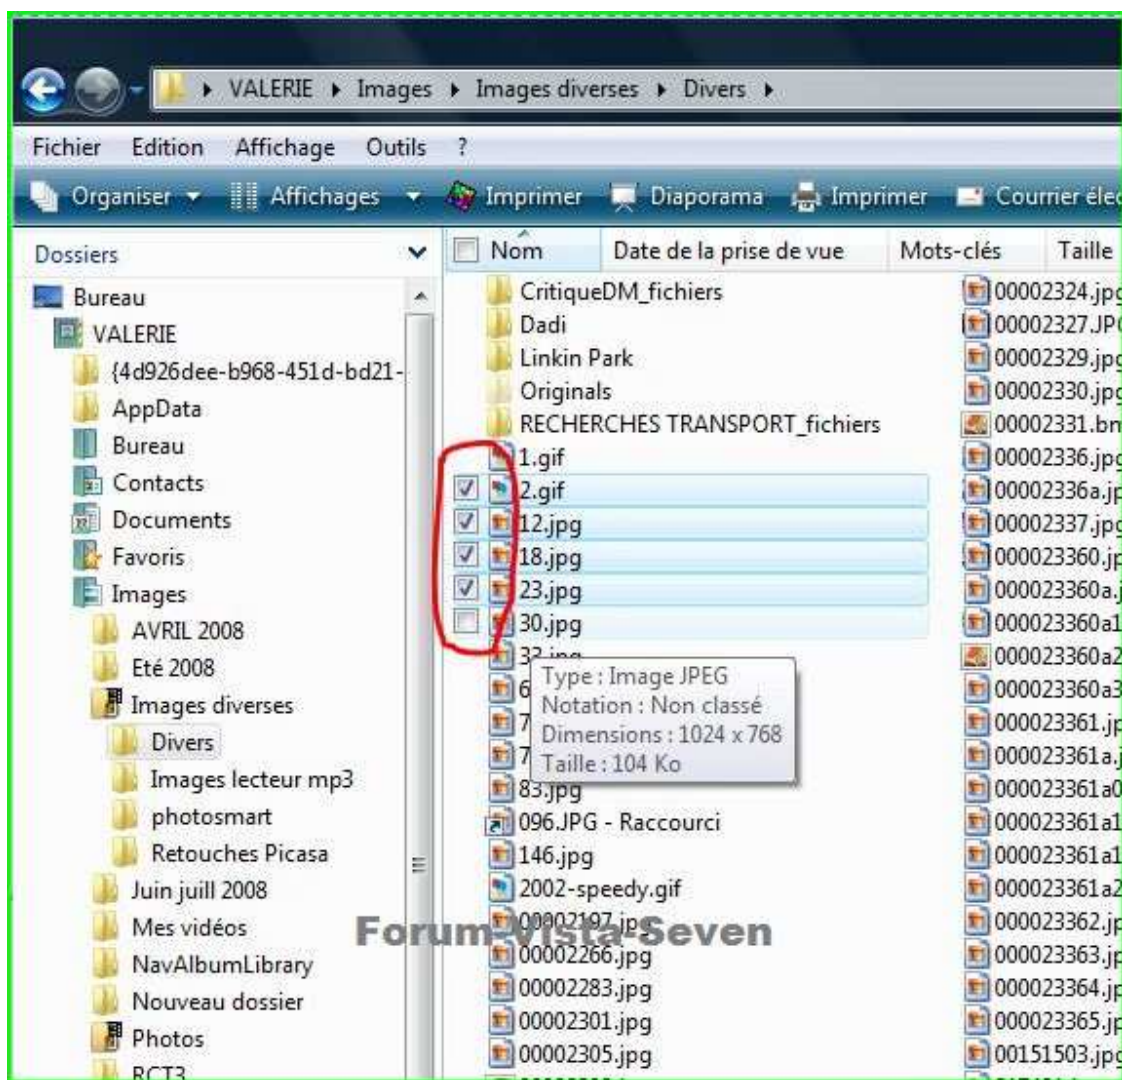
▸ VALERIE ▸ Images ▸ Images diverses ▸ Divers ▸

Fichier Edition Affichage Outils ?

Organiser ▾ Affichages ▾ Imprimer Diaporama Imprimer Courrier élec

Dossiers

Bureau
VALERIE
{4d926dee-b968-451d-bd21-
AppData
Bureau
Contacts
Documents
Favoris
Images
AVRIL 2008
Eté 2008
Images diverses
Divers
Images lecteur mp3
photosmart
Retouches Picasa
Juin juill 2008
Mes vidéos
NavAlbumLibrary
Nouveau dossier
Photos
RCT3

Nom Date de la prise de vue Mots-clés Taille

CritiqueDM_fichiers
Dadi
Linkin Park
Originals
RECHERCHES TRANSPORT_fichiers
1.gif
2.gif
12.jpg
18.jpg
23.jpg
30.jpg
32.jpg
6
7
7
83.jpg
096.JPG - Raccourci
146.jpg
2002-speedy.gif
00002197.jpg
00002266.jpg
00002283.jpg
00002301.jpg
00002305.jpg

Type : Image JPEG
Notation : Non classé
Dimensions : 1024 x 768
Taille : 104 Ko

00002324.jpg
00002327.JP
00002329.jpg
00002330.jpg
00002331.bn
00002336.jpg
00002336a.jp
00002337.jpg
000023360.jp
000023360a.j
000023360a1
000023360a2
000023360a3
000023361.jp
000023361a.j
000023361a0
000023361a1
000023361a1
000023361a2
000023362.jp
000023363.jp
000023364.jp
000023365.jp
00151503.jpg

Forum-Vista-Seven